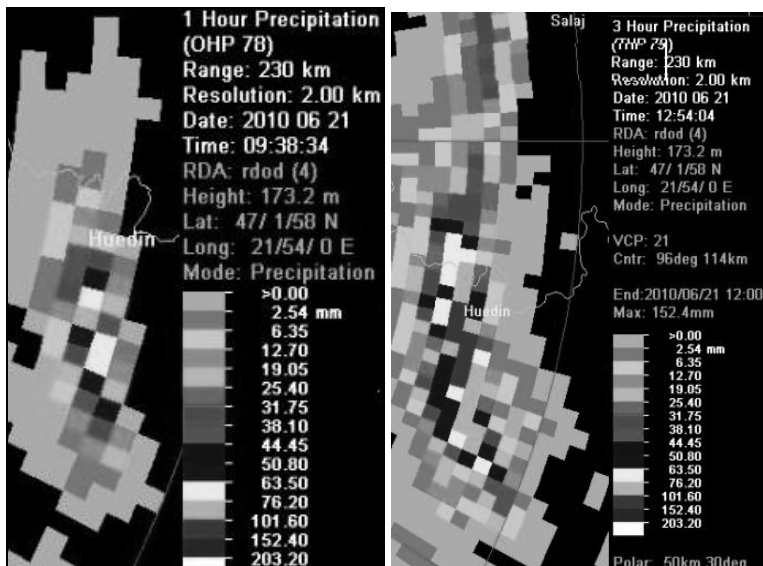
Huedin

1 Hour Precipitation
(OHP 78)
Range: 230 km
Resolution: 2.00 km
Date: 2010 06 21
Time: 09:38:34
RDA: rdod (4)
Height: 173.2 m
Lat: 47/ 1/58 N
Long: 21/54/ 0 E
Mode: Precipitation

>0.00
2.54 mm
6.35
12.70
19.05
25.40
31.75
38.10
44.45
50.80
63.50
76.20
101.60
152.40
203.20

Salaj
Huedin

3 Hour Precipitation
(THP 79)
Range: 230 km
Resolution: 2.00 km
Date: 2010 06 21
Time: 12:54:04
RDA: rdod (4)
Height: 173.2 m
Lat: 47/ 1/58 N
Long: 21/54/ 0 E
Mode: Precipitation

VCP: 21
Cntr: 96deg 114km

End:2010/06/21 12:00
Max: 152.4mm

>0.00
2.54 mm
6.35
12.70
19.05
25.40
31.75
38.10
44.45
50.80
63.50
76.20
101.60
152.40
203.20

Polar: 50km 30deg